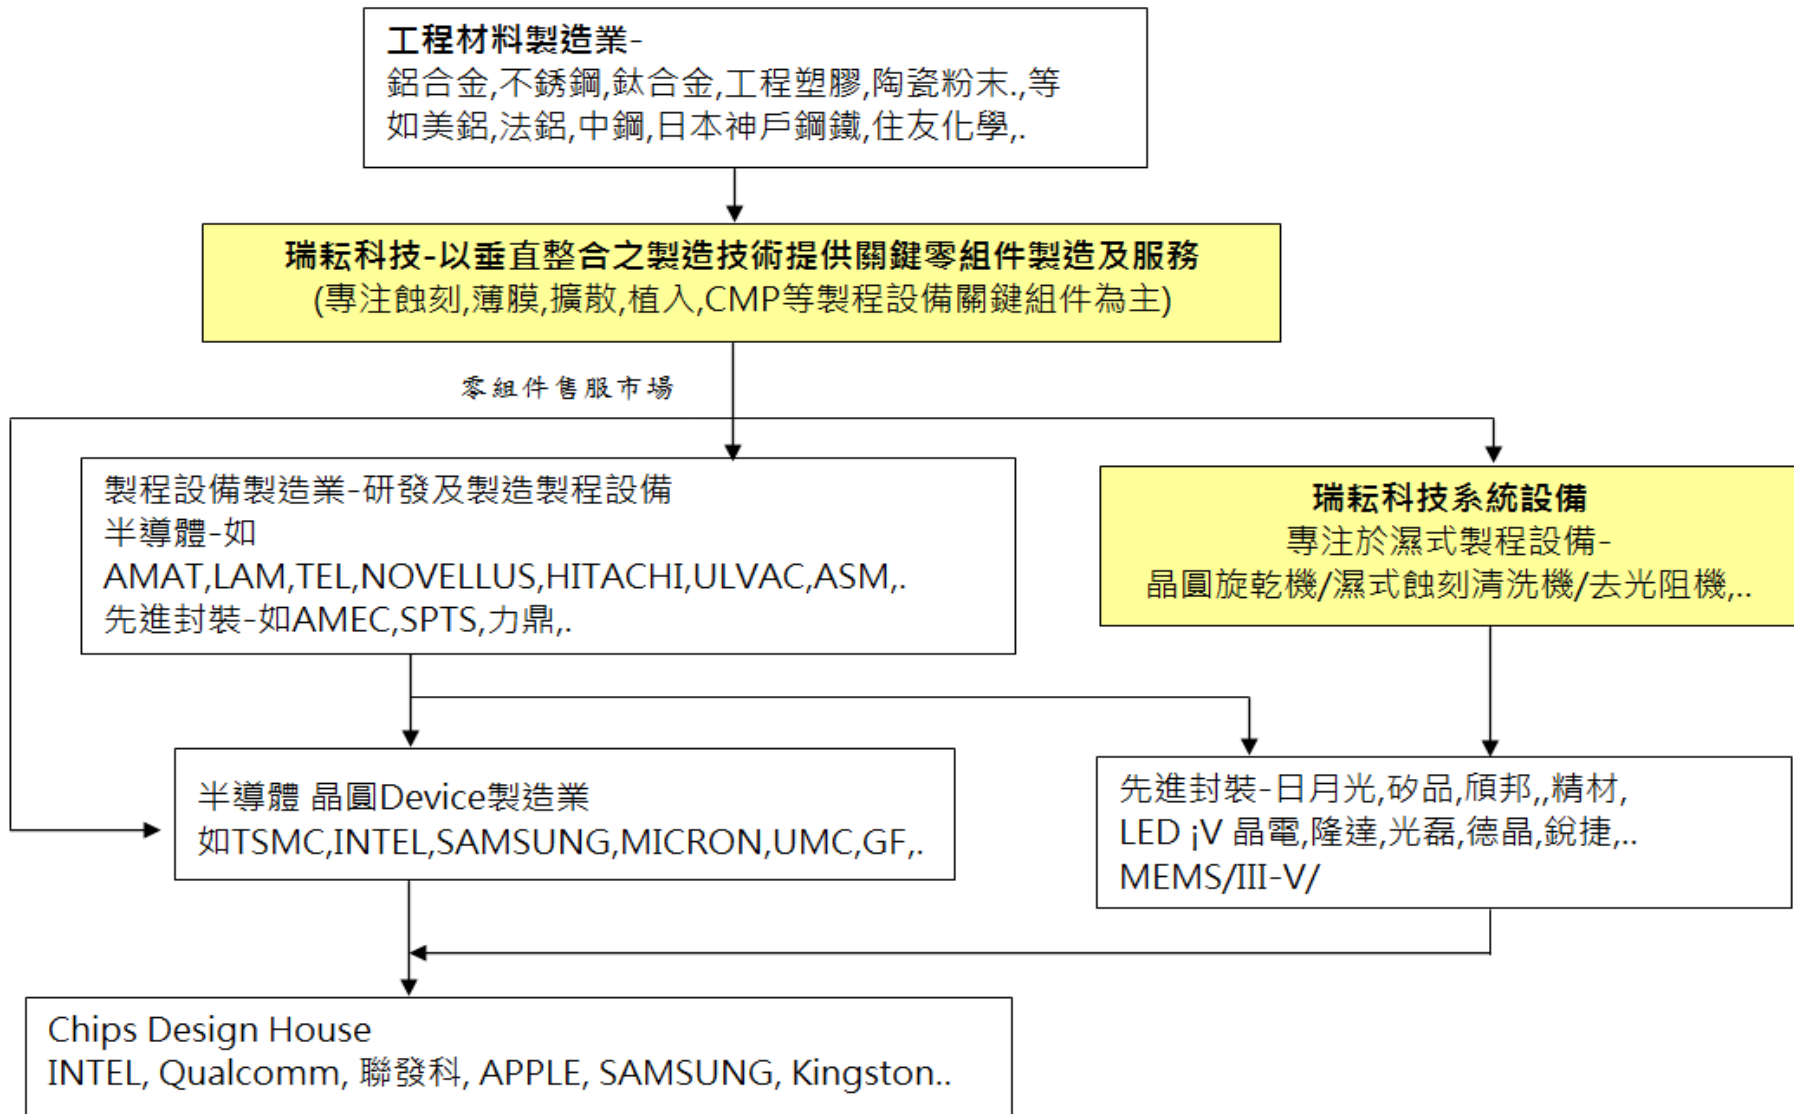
工程材料製造業-
鋁合金,不銹鋼,鈦合金,工程塑膠,陶瓷粉末.,等
如美鋁,法鋁,中鋼,日本神戶鋼鐵,住友化學,.

瑞耘科技-以垂直整合之製造技術提供關鍵零組件製造及服務
(專注蝕刻,薄膜,擴散,植入,CMP等製程設備關鍵組件為主)

零組件售服市場

製程設備製造業-研發及製造製程設備
半導體-如
AMAT,LAM,TEL,NOVELLUS,HITACHI,ULVAC,ASM,.
先進封裝-如AMEC,SPTS,力鼎,.

瑞耘科技系統設備
專注於濕式製程設備-
晶圓旋乾機/濕式蝕刻清洗機/去光阻機,..

半導體 晶圓Device製造業
如TSMC,INTEL,SAMSUNG,MICRON,UMC,GF,.

先進封裝-日月光,矽品,頎邦,,精材,
LED ¡V 晶電,隆達,光磊,德晶,銳捷,..
MEMS/III-V/

Chips Design House
INTEL, Qualcomm, 聯發科, APPLE, SAMSUNG, Kingston..